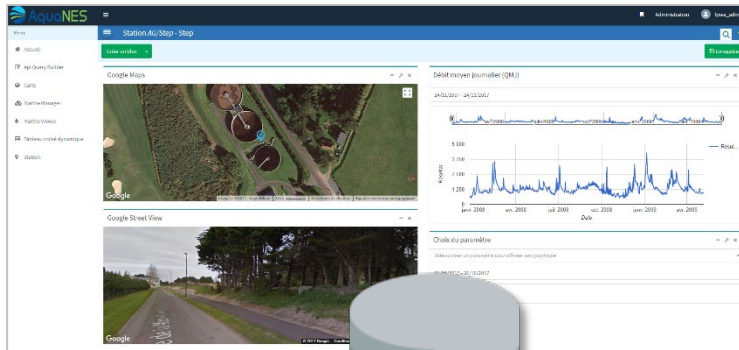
AquaNES

Administration

lyses_adm

Menu

Accueil

Api Query Builder

Carte

Mashup Manager

Mashup Viewer

Tableau croisé dynamique

Station

Station AG/Step - Step

Créer un bloc

Enregistrer

Google Maps

Google

Google Street View

Google

Débit moyen journalier (QMJ)

24/12/2007 - 24/12/2017

Réel

3 500

2 500

1 750

1 250

0

m3/jour

janv. 2008

avr. 2008

juil. 2008

oct. 2008

janv. 2009

avr. 2009

Date

Choix du paramètre

Sélectionner un paramètre pour afficher son graphique

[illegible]